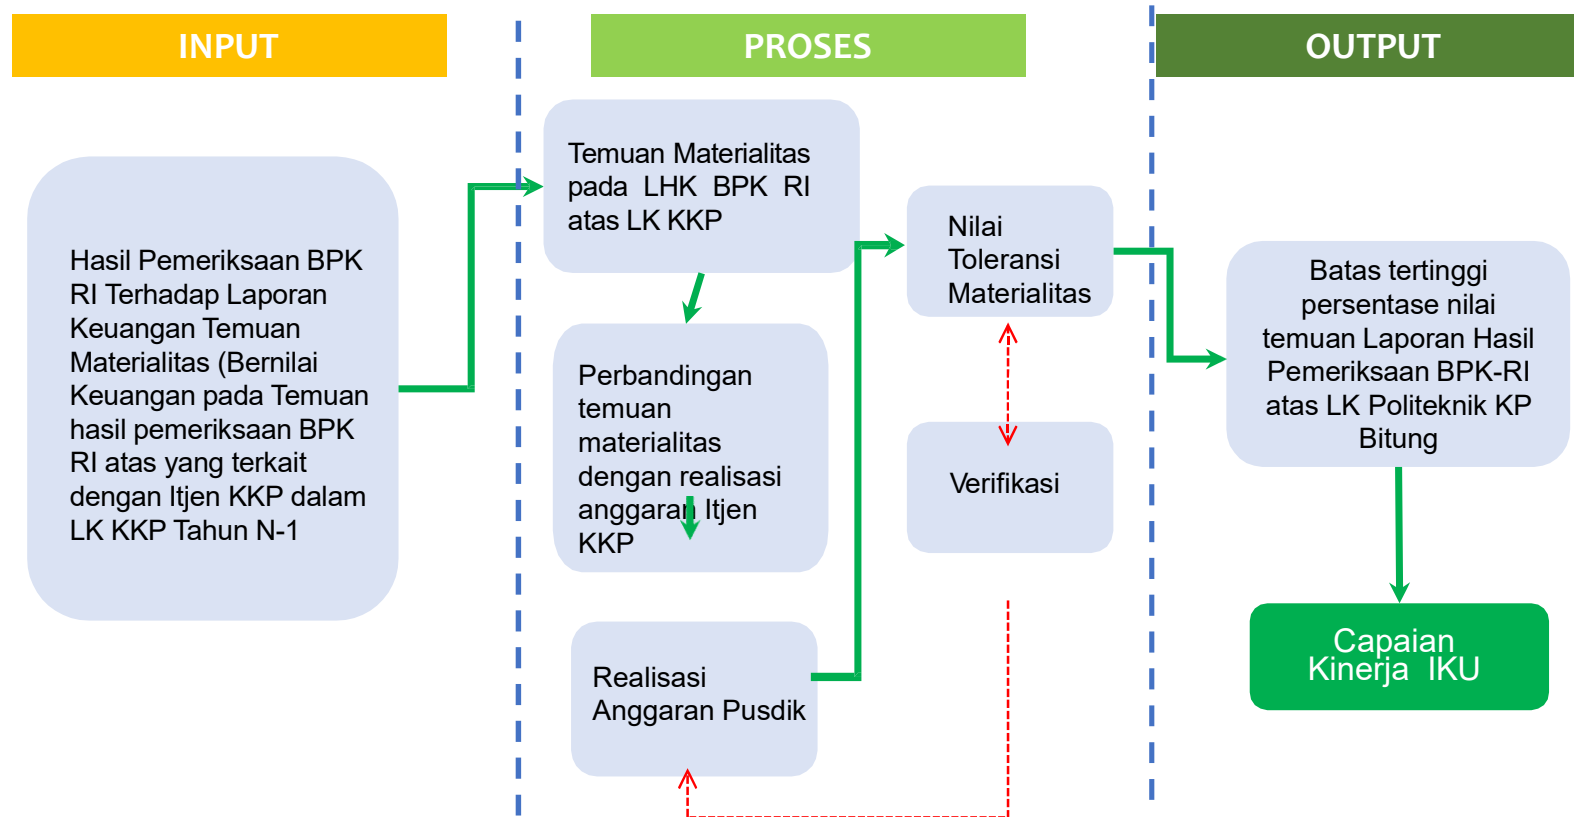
INPUT

PROSES

OUTPUT

Hasil Pemeriksaan BPK RI Terhadap Laporan Keuangan Temuan Materialitas (Bernilai Keuangan pada Temuan hasil pemeriksaan BPK RI atas yang terkait dengan Itjen KKP dalam LK KKP Tahun N-1

Temuan Materialitas pada LHK BPK RI atas LK KKP

Perbandingan temuan materialitas dengan realisasi anggaran Itjen KKP

Realisasi Anggaran Pusdik

Nilai Toleransi Materialitas

Verifikasi

Batas tertinggi persentase nilai temuan Laporan Hasil Pemeriksaan BPK-RI atas LK Politeknik KP Bitung

Capaian Kinerja IKU